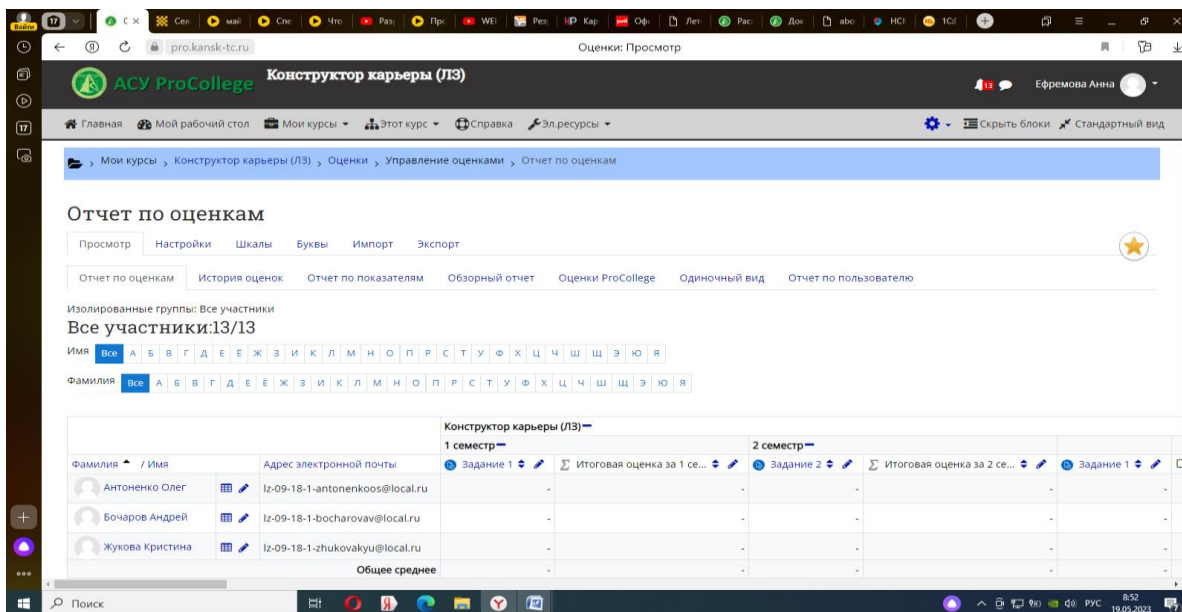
Войти 17 С × Сел май Спе Что Раз Про WEI Рез Кар Офи Лет Рас Док abo HCI 1С

pro.kansk-tc.ru Оценки: Просмотр

АСУ ProCollege Конструктор карьеры (ЛЗ) 13 Ефремова Анна

Главная Мой рабочий стол Мои курсы Этот курс Справка Эл.ресурсы Скрыть блоки Стандартный вид

Мои курсы › Конструктор карьеры (ЛЗ) › Оценки › Управление оценками › Отчет по оценкам

Отчет по оценкам

Просмотр Настройки Шкалы Буквы Импорт Экспорт

Отчет по оценкам История оценок Отчет по показателям Обзорный отчет Оценки ProCollege Одиночный вид Отчет по пользователю

Изолированные группы: Все участники

Все участники:13/13

Имя Все А Б В Г Д Е Ё Ж З И К Л М Н О П Р С Т У Ф Х Ц Ч Ш Щ Э Ю Я

Фамилия Все А Б В Г Д Е Ё Ж З И К Л М Н О П Р С Т У Ф Х Ц Ч Ш Щ Э Ю Я

| | | Конструктор карьеры (ЛЗ) | | | | |
|---|---|---|---|---|---|---|
| | | 1 семестр | | 2 семестр | | |
| Фамилия / Имя | Адрес электронной почты | Задание 1 | $\Sigma$ Итоговая оценка за 1 се... | Задание 2 | $\Sigma$ Итоговая оценка за 2 се... | Задание 1 |
| Антоненко Олег | lz-09-18-1-antonenkoos@local.ru | - | - | - | - | - |
| Бочаров Андрей | lz-09-18-1-bocharovav@local.ru | - | - | - | - | - |
| Жукова Кристина | lz-09-18-1-zhukovakyu@local.ru | - | - | - | - | - |
| | Общее среднее | - | - | - | - | - |

Поиск РУС 8:52 19.05.2023